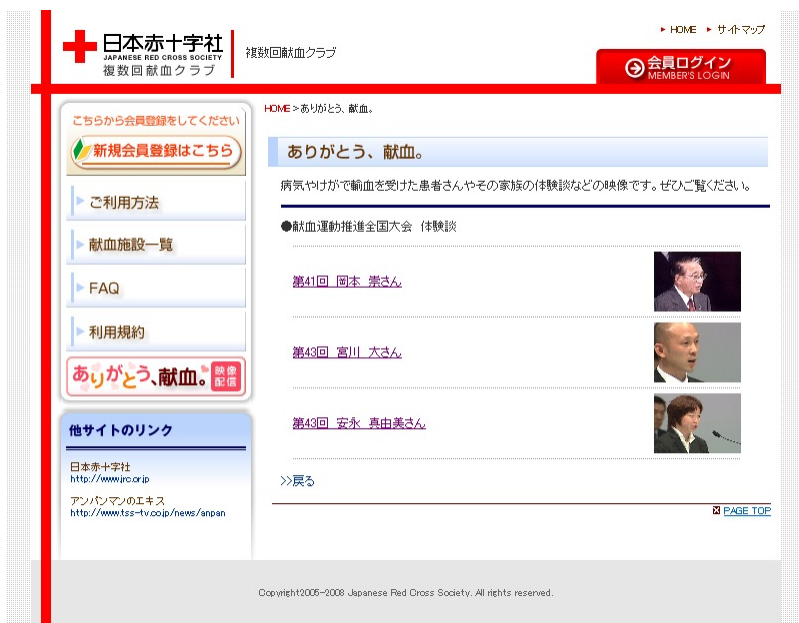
日本赤十字社
JAPANESE RED CROSS SOCIETY
複数回献血クラブ

複数回献血クラブ

HOME サイトマップ

会員ログイン
MEMBER'S LOGIN

HOME > ありがとう、献血。

こちらから会員登録をしてください
新規会員登録はこちら

ご利用方法
献血施設一覧
FAQ
利用規約
ありがとう、献血。映像配信

他サイトのリンク

日本赤十字社
http://www.jrc.or.jp

アンパンマンのエキス
http://www.tss-tv.co.jp/news/anpan

ありがとう、献血。

病気やけがで輸血を受けた患者さんやその家族の体験談などの映像です。ぜひご覧ください。

●献血運動推進全国大会 体験談

第41回 岡本 崇さん

第43回 宮川 大さん

第43回 安永 真由美さん

>>戻る

PAGE TOP

Copyright2005-2008 Japanese Red Cross Society. All rights reserved.